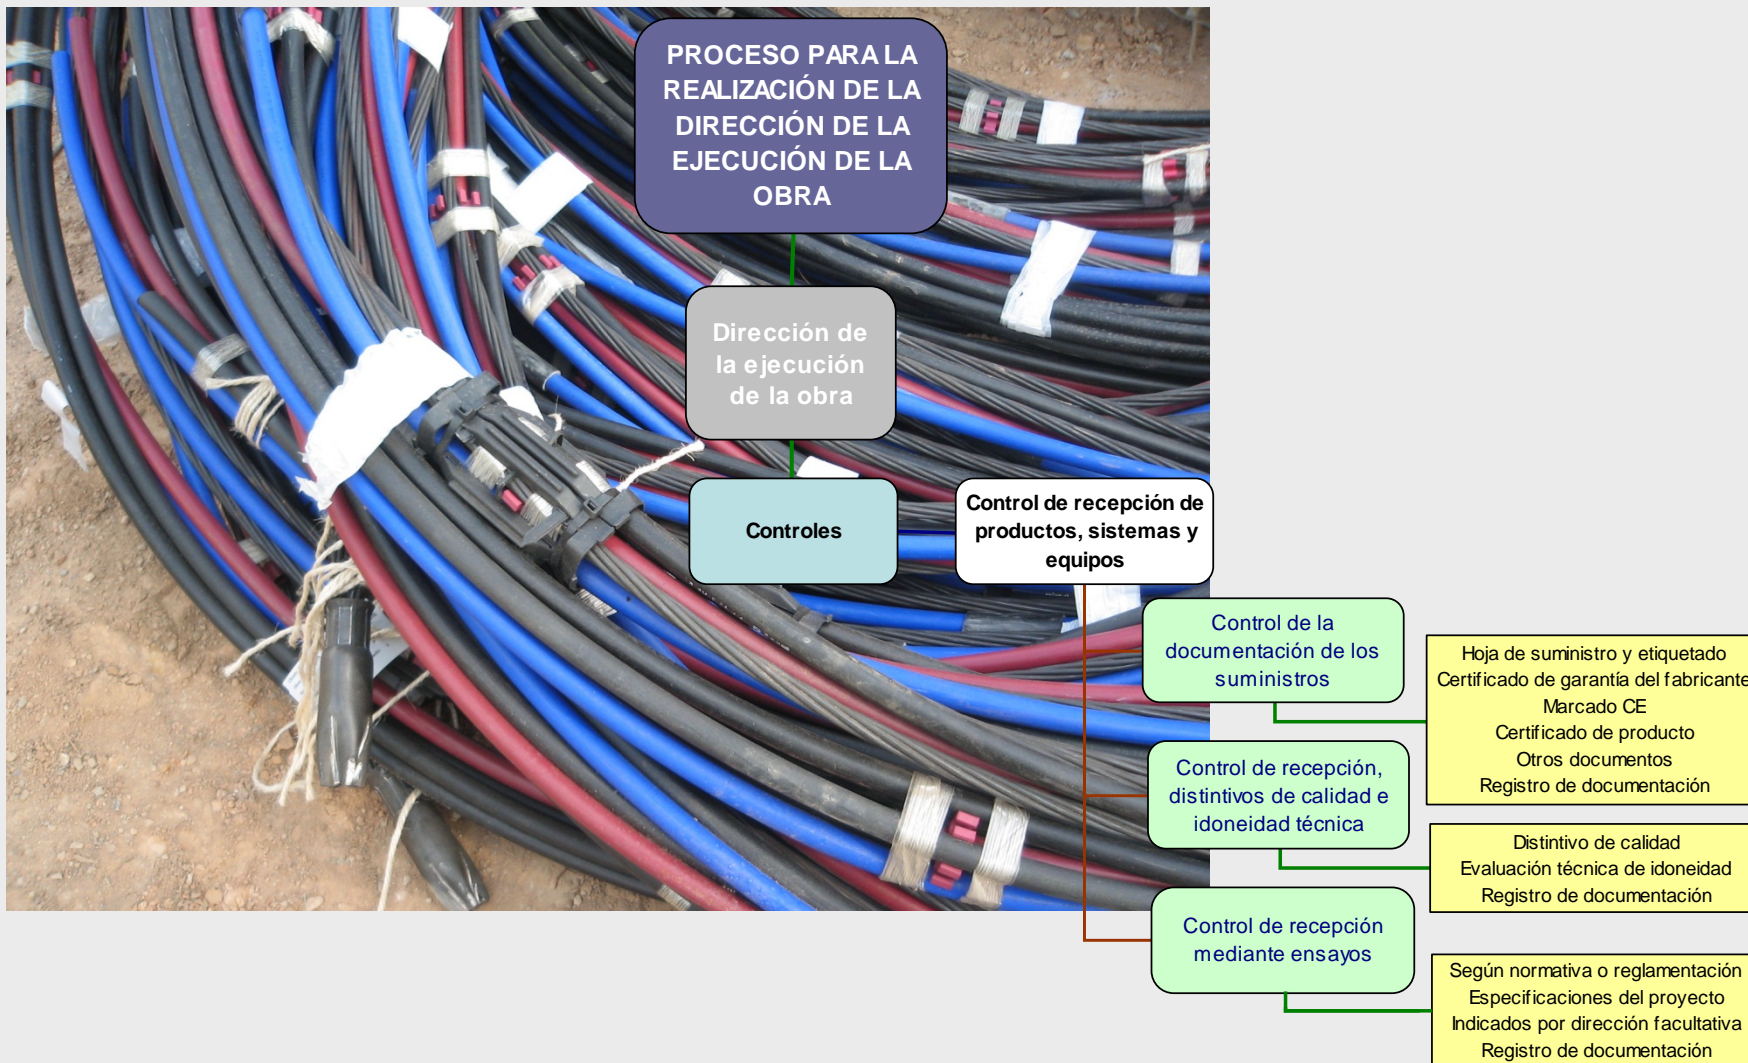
PROCESO PARA LA REALIZACIÓN DE LA DIRECCIÓN DE LA EJECUCIÓN DE LA OBRA

Dirección de la ejecución de la obra

Controles

Control de recepción de productos, sistemas y equipos

Control de la documentación de los suministros

Hoja de suministro y etiquetado
Certificado de garantía del fabricante
Marcado CE
Certificado de producto
Otros documentos
Registro de documentación

Control de recepción, distintivos de calidad e idoneidad técnica

Distintivo de calidad
Evaluación técnica de idoneidad
Registro de documentación

Control de recepción mediante ensayos

Según normativa o reglamentación
Especificaciones del proyecto
Indicados por dirección facultativa
Registro de documentación